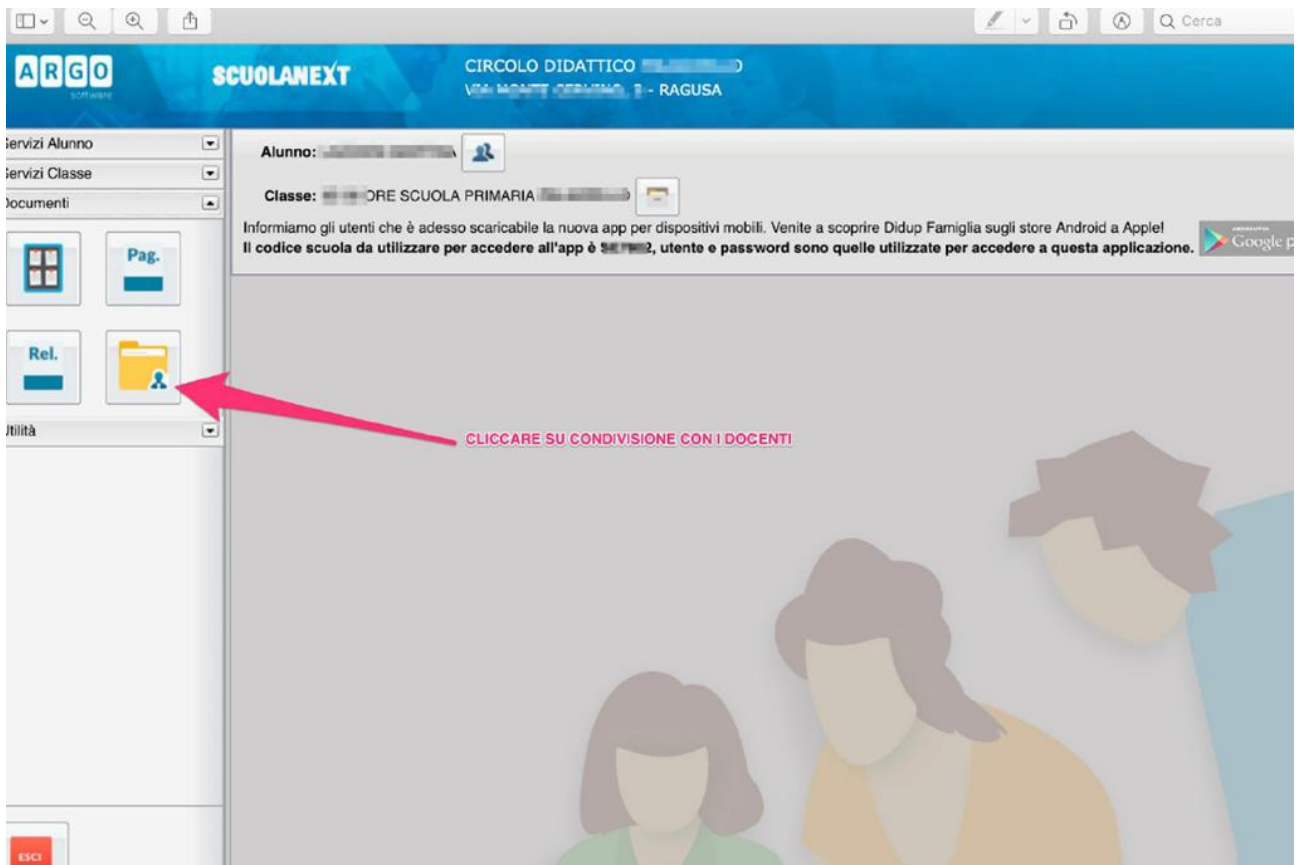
Q Cerca

ARGO software

SCUOLANEXT

CIRCOLO DIDATTICO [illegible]
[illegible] - RAGUSA

Servizi Alunno
Servizi Classe
Documenti

Pag.

Rel.

Utilità

ESCI

Alunno: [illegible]

Classe: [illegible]ORE SCUOLA PRIMARIA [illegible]

Informiamo gli utenti che è adesso scaricabile la nuova app per dispositivi mobili. Venite a scoprire Didup Famiglia sugli store Android a Apple!
Il codice scuola da utilizzare per accedere all'app è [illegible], utente e password sono quelle utilizzate per accedere a questa applicazione.

Google p

CLICCARE SU CONDIVISIONE CON I DOCENTI